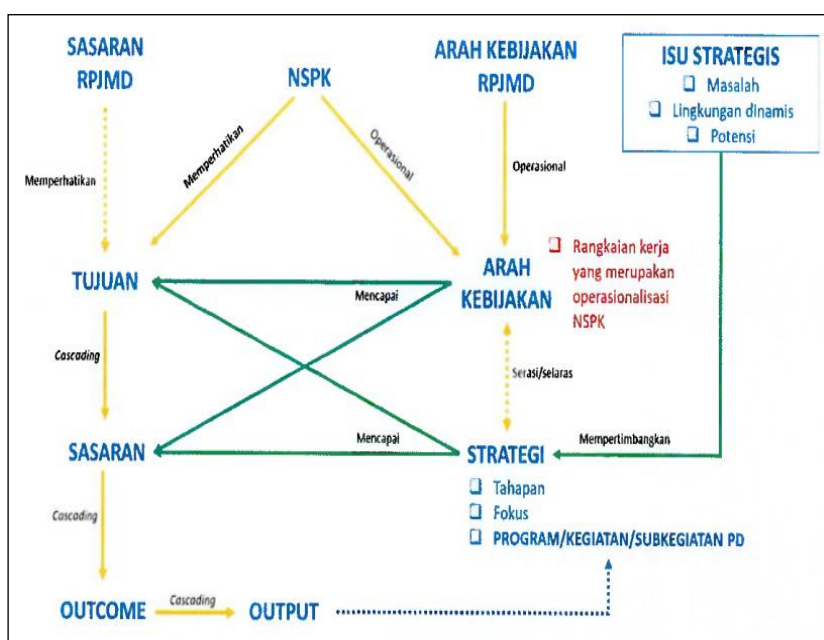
SASARAN RPJMD

NSPK

ARAH KEBIJAKAN RPJMD

ISU STRATEGIS
❑ Masalah
❑ Lingkungan dinamis
❑ Potensi

Memperhatikan

Memperhatikan

Operasional

Operasional

TUJUAN

ARAH KEBIJAKAN

❑ Rangkaian kerja yang merupakan operasionalisasi NSPK

Mencapai

Cascading

Serasi/selaras

SASARAN

Mencapai

STRATEGI

Mempertimbangkan

❑ Tahapan
❑ Fokus
❑ PROGRAM/KEGIATAN/SUBKEGIATAN PD

Cascading

OUTCOME

Cascading

OUTPUT